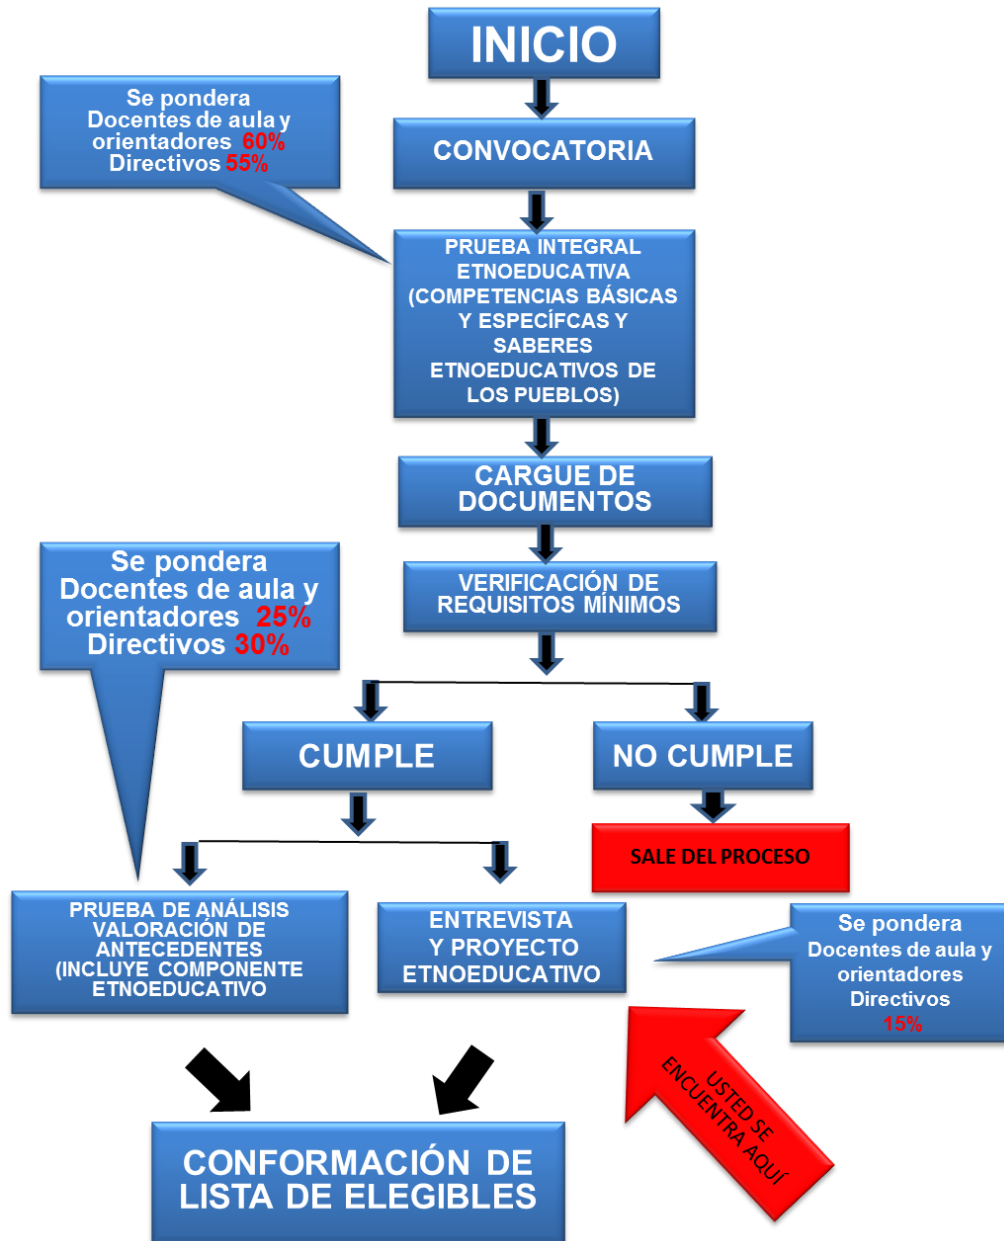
INICIO

Se pondera
Docentes de aula y orientadores 60%
Directivos 55%

CONVOCATORIA

PRUEBA INTEGRAL ETNOEDUCATIVA (COMPETENCIAS BÁSICAS Y ESPECÍFCAS Y SABERES ETNOEDUCATIVOS DE LOS PUEBLOS)

CARGUE DE DOCUMENTOS

Se pondera
Docentes de aula y orientadores 25%
Directivos 30%

VERIFICACIÓN DE REQUISITOS MÍNIMOS

CUMPLE

NO CUMPLE

SALE DEL PROCESO

PRUEBA DE ANÁLISIS VALORACIÓN DE ANTECEDENTES (INCLUYE COMPONENTE ETNOEDUCATIVO

ENTREVISTA Y PROYECTO ETNOEDUCATIVO

Se pondera
Docentes de aula y orientadores
Directivos
15%

USTED SE ENCUENTRA AQUÍ

CONFORMACIÓN DE LISTA DE ELEGIBLES